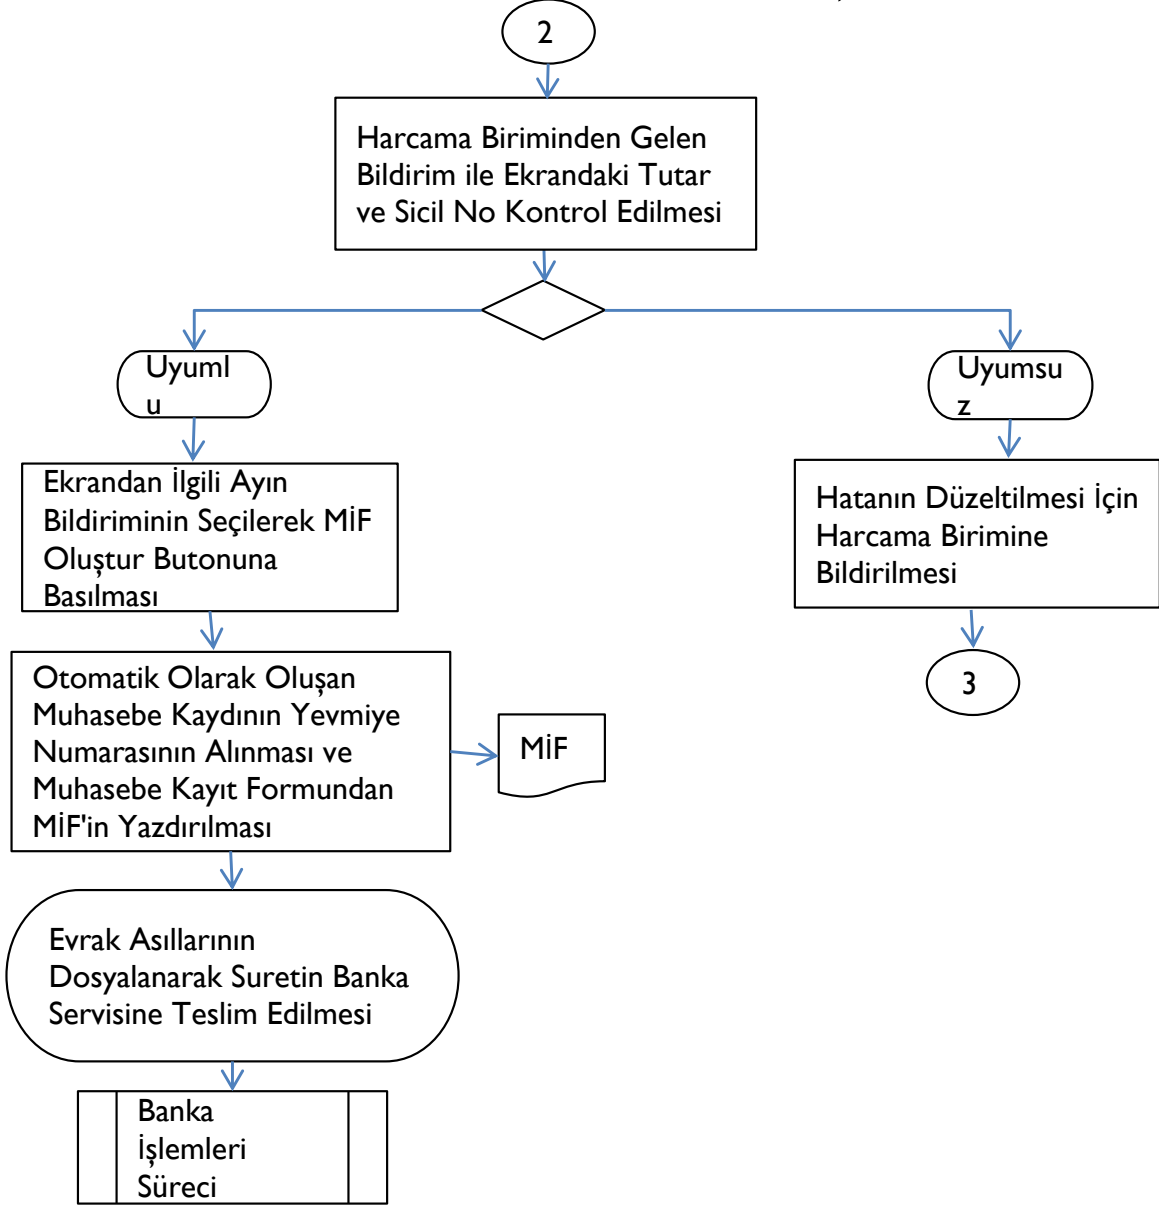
2

Harcama Biriminden Gelen Bildirim ile Ekrandaki Tutar ve Sicil No Kontrol Edilmesi

Uyuml
u

Uyumsu
z

Ekrandan İlgili Ayın Bildiriminin Seçilerek MİF Oluştur Butonuna Basılması

Hatanın Düzeltilmesi İçin Harcama Birimine Bildirilmesi

3

Otomatik Olarak Oluşan Muhasebe Kaydının Yevmiye Numarasının Alınması ve Muhasebe Kayıt Formundan MİF'in Yazdırılması

MİF

Evrak Asıllarının Dosyalanarak Suretin Banka Servisine Teslim Edilmesi

Banka İşlemleri Süreci